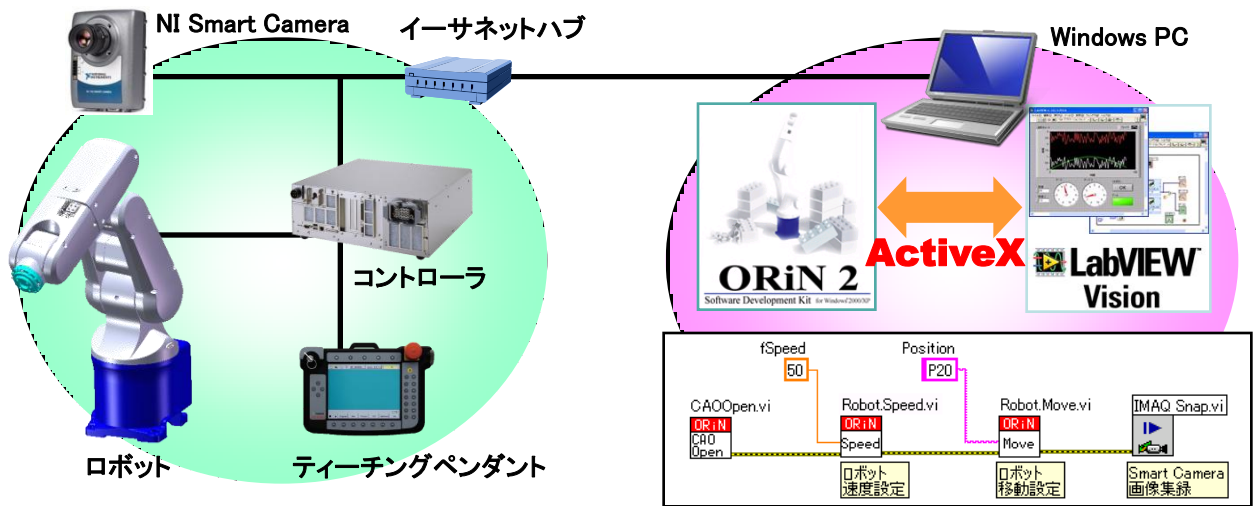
NI Smart Camera

イーサネットハブ

Windows PC

コントローラ

ロボット

ティーチングペンダント

ORiN 2

Software Development Kit for Windows 2000/XP

ActiveX

LabVIEW

Vision

fSpeed

50

Position

P20

CAOOpen.vi

ORiN

CAO Open

Robot.Speed.vi

ORiN

Speed

Robot.Move.vi

ORiN

Move

IMAQ Snap.vi

ロボット 速度設定

ロボット 移動設定

Smart Camera 画像集録